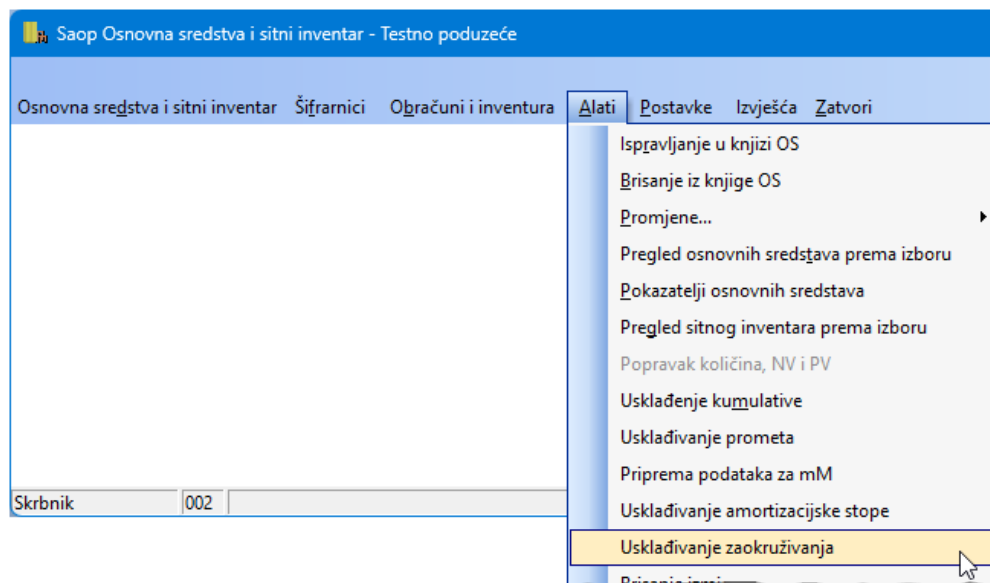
Saop Osnovna sredstva i sitni inventar - Testno poduzeće

Osnovna sredstva i sitni inventar Šifrarnici Obračuni i inventura Alati Postavke Izvješća Zatvori

Ispravljanje u knjizi OS
Brisanje iz knjige OS
Promjene...
Pregled osnovnih sredstava prema izboru
Pokazatelji osnovnih sredstava
Pregled sitnog inventara prema izboru
Popravak količina, NV i PV
Usklađenje kumulative
Usklađivanje prometa
Priprema podataka za mM
Usklađivanje amortizacijske stope
Usklađivanje zaokruživanja
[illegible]

Skrbnik 002